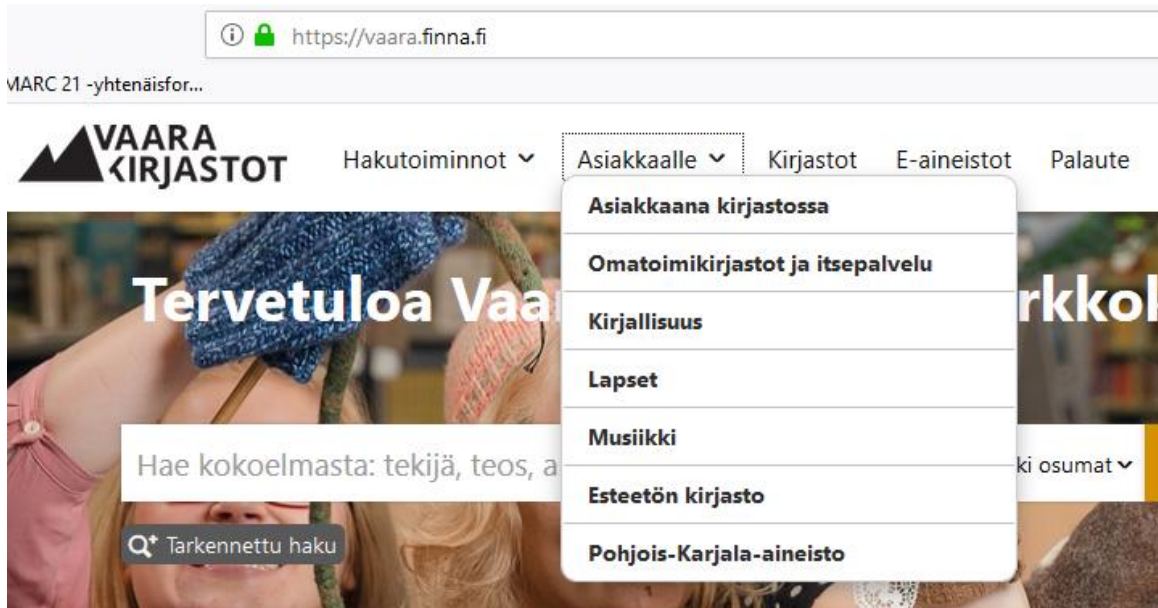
https://vaara.finna.fi

MARC 21 -yhtenäisfor...

VAARA KIRJASTOT

Hakutoiminnot

Asiakkaalle

Kirjastot

E-aineistot

Palaute

Asiakkaana kirjastossa

Omatoimikirjastot ja itsepalvelu

Kirjallisuus

Lapset

Musiikki

Esteetön kirjasto

Pohjois-Karjala-aineisto

Tervetuloa Vaa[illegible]rkko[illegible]

Hae kokoelmasta: tekijä, teos, a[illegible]

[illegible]ki osumat

Tarkennettu haku